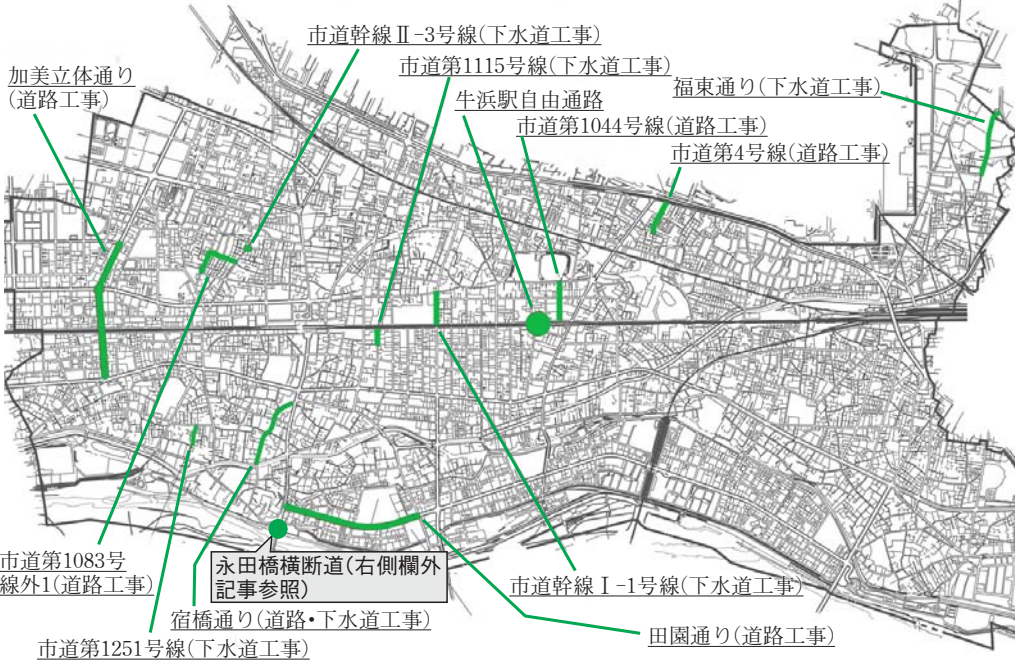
市道幹線Ⅱ-3号線(下水道工事)
市道第1115号線(下水道工事)
加美立体通り
(道路工事)
福東通り(下水道工事)
牛浜駅自由通路
市道第1044号線(道路工事)
市道第4号線(道路工事)
市道第1083号線外1(道路工事)
永田橋横断道(右側欄外記事参照)
市道幹線Ⅰ-1号線(下水道工事)
宿橋通り(道路・下水道工事)
田園通り(道路工事)
市道第1251号線(下水道工事)